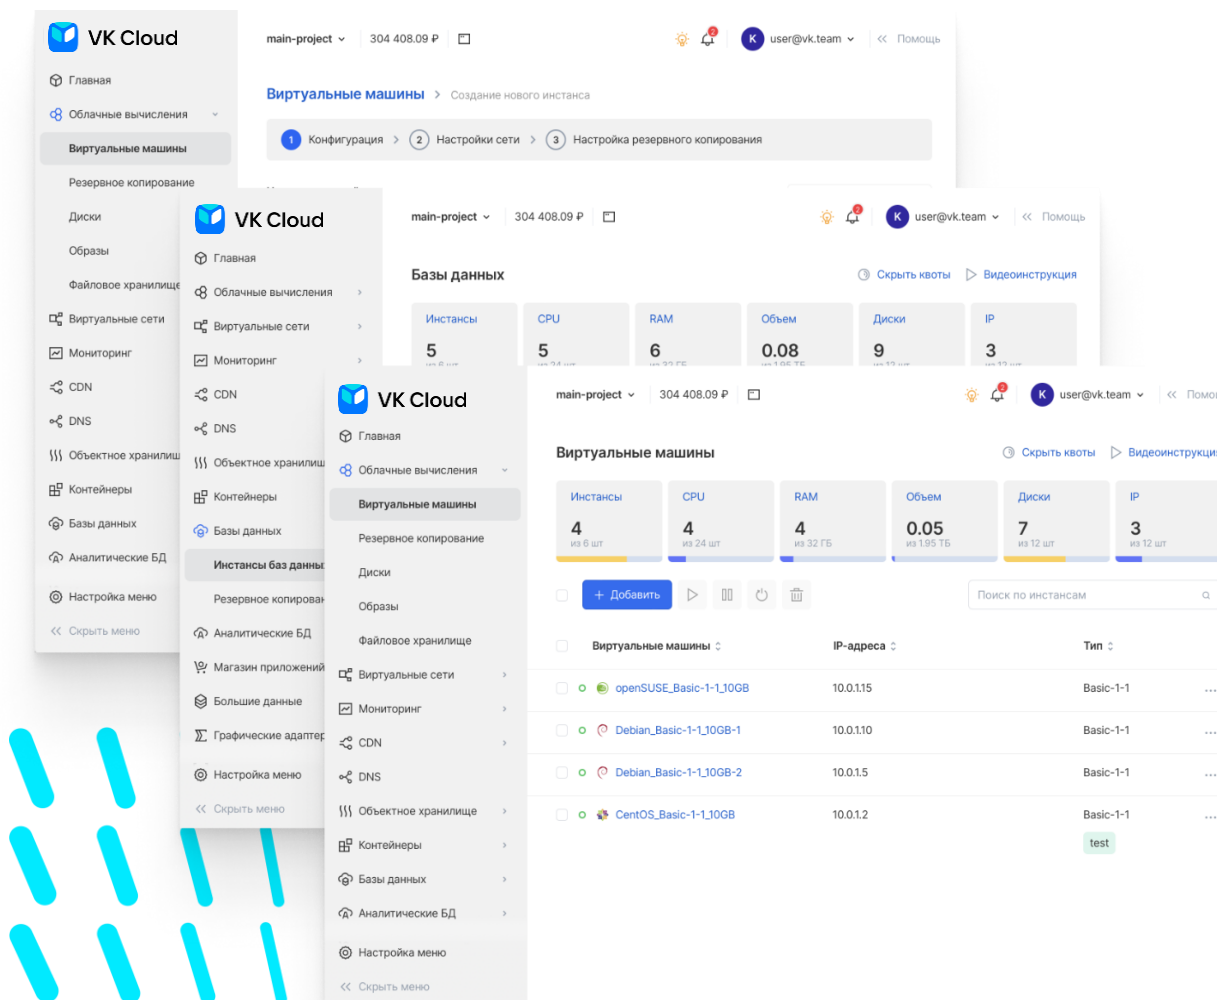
VK Cloud
Главная
Облачные вычисления
Виртуальные машины
Резервное копирование
Диски
Образы
Файловое хранилище
Виртуальные сети
Мониторинг
CDN
DNS
Объектное хранилищ
Контейнеры
Базы данных
Аналитические БД
Настройка меню
Скрыть меню

main-project 304 408.09 ₽
user@vk.team Помощь

Виртуальные машины > Создание нового инстанса
1 Конфигурация > 2 Настройки сети > 3 Настройка резервного копирования

VK Cloud
Главная
Облачные вычисления
Виртуальные сети
Мониторинг
CDN
DNS
Объектное хранилищ
Контейнеры
Базы данных
Инстансы баз данны
Резервное копирован
Аналитические БД
Магазин приложений
Большие данные
Графические адаптер
Настройка меню
Скрыть меню

main-project 304 408.09 ₽
user@vk.team Помощь

Базы данных
Скрыть квоты Видеоинструкция

| Инстансы | CPU | RAM | Объем | Диски | IP |
|---|---|---|---|---|---|
| 5 | 5 | 6 | 0.08 | 9 | 3 |

VK Cloud
Главная
Облачные вычисления
Виртуальные машины
Резервное копирование
Диски
Образы
Файловое хранилище
Виртуальные сети
Мониторинг
CDN
DNS
Объектное хранилище
Контейнеры
Базы данных
Аналитические БД
Настройка меню
Скрыть меню

main-project 304 408.09 ₽
user@vk.team Помо

Виртуальные машины
Скрыть квоты Видеоинструкци

| Инстансы | CPU | RAM | Объем | Диски | IP |
|---|---|---|---|---|---|
| 4 из 6 шт | 4 из 24 шт | 4 из 32 ГБ | 0.05 из 1.95 ТБ | 7 из 12 шт | 3 из 12 шт |

+ Добавить
Поиск по инстансам

| Виртуальные машины | IP-адреса | Тип |
|---|---|---|
| openSUSE_Basic-1-1_10GB | 10.0.1.15 | Basic-1-1 |
| Debian_Basic-1-1_10GB-1 | 10.0.1.10 | Basic-1-1 |
| Debian_Basic-1-1_10GB-2 | 10.0.1.5 | Basic-1-1 |
| CentOS_Basic-1-1_10GB | 10.0.1.2 | Basic-1-1 test |